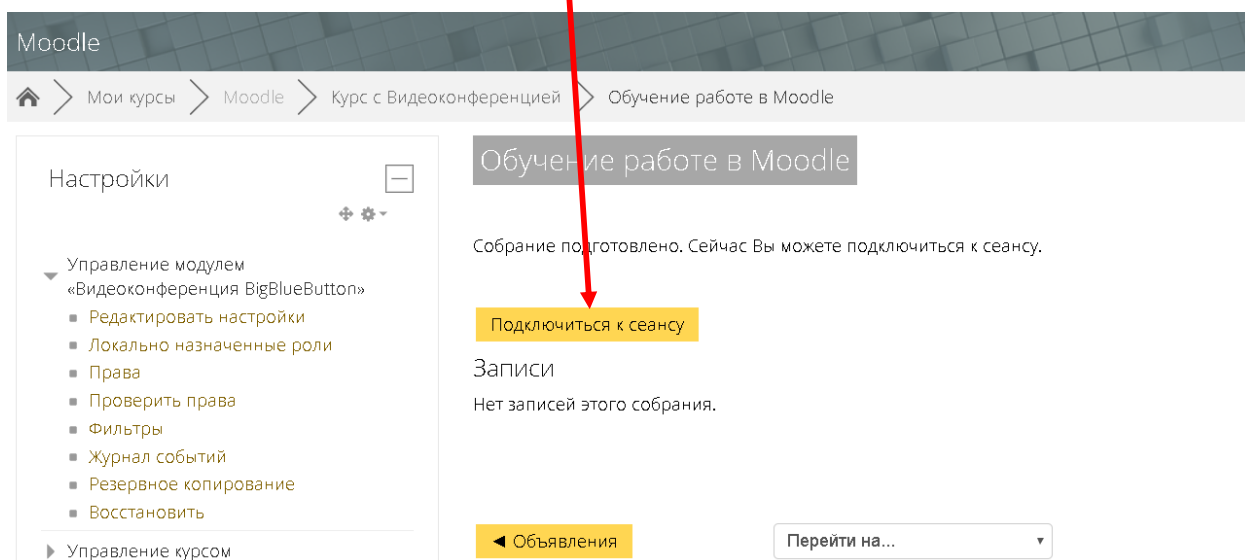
Moodle

Мои курсы > Moodle > Курс с Видеоконференцией > Обучение работе в Moodle

Настройки

Управление модулем «Видеоконференция BigBlueButton»
- Редактировать настройки
- Локально назначенные роли
- Права
- Проверить права
- Фильтры
- Журнал событий
- Резервное копирование
- Восстановить

Управление курсом

Обучение работе в Moodle

Собрание подготовлено. Сейчас Вы можете подключиться к сеансу.

Подключиться к сеансу

Записи

Нет записей этого собрания.

◄ Объявления

Перейти на...